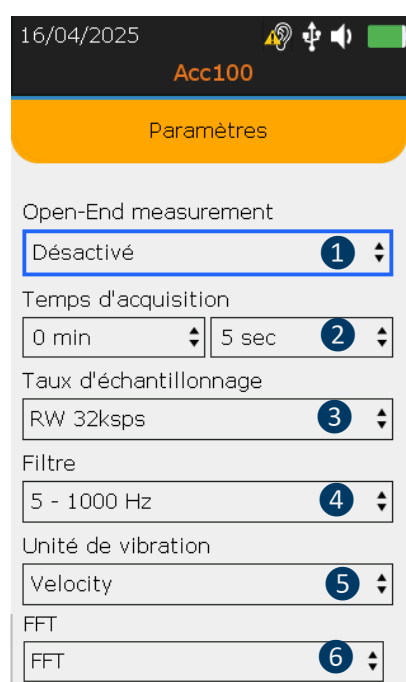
16/04/2025

Acc100

Paramètres

Open-End measurement

Désactivé 1

Temps d'acquisition

0 min

5 sec 2

Taux d'échantillonnage

RW 32ksps 3

Filtre

5 - 1000 Hz 4

Unité de vibration

Velocity 5

FFT

FFT 6